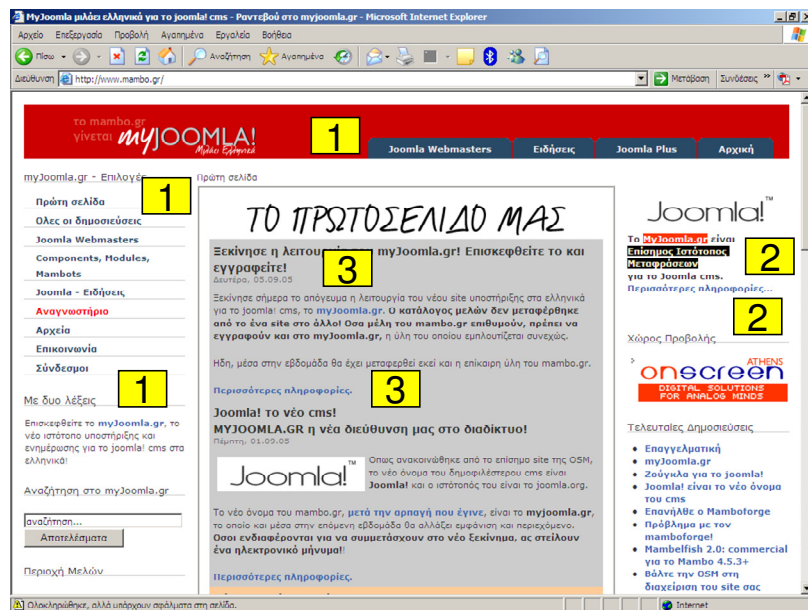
MyJoomla μιλάει ελληνικά για το joomla! cms - Ραντεβού στο myjoomla.gr - Microsoft Internet Explorer

Αρχείο Επεξεργασία Προβολή Αγαπημένα Εργαλεία Βοήθεια

Πίσω Αναζήτηση Αγαπημένα

Διεύθυνση http://www.mambo.gr/ Μετάβαση Συνδέσεις

το mambo.gr γίνεται myJOOMLA! Μιλάει Ελληνικά

1

Joomla Webmasters | Ειδήσεις | Joomla Plus | Αρχική

myJoomla.gr - Επιλογές

1

Πρώτη σελίδα

Πρώτη σελίδα
Ολες οι δημοσιεύσεις
Joomla Webmasters
Components, Modules, Mambots
Joomla - Ειδήσεις
Αναγνωστήριο
Αρχεία
Επικοινωνία
Σύνδεσμοι

1

Με δυο λέξεις

Επισκεφθείτε το myJoomla.gr, το νέο ιστότοπο υποστήριξης και ενημέρωσης για το joomla! cms στα ελληνικά!

Αναζήτηση στο myJoomla.gr

αναζήτηση...

Αποτελέσματα

Περιοχή Μελών

ΤΟ ΠΡΩΤΟΣΕΛΙΔΟ ΜΑΣ

Ξεκίνησε η λειτουργ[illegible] myJoomla.gr! Επισκεφθείτε το και εγγραφείτε!

3

Δευτέρα, 05.09.05

Ξεκίνησε σήμερα το απόγευμα η λειτουργία του νέου site υποστήριξης στα ελληνικά για το joomla! cms, το myJoomla.gr. Ο κατάλογος μελών δεν μεταφέρθηκε από το ένα site στο άλλο! Οσα μέλη του mambo.gr επιθυμούν, πρέπει να εγγραφούν και στο myJoomla.gr, η ύλη του οποίου εμπλουτίζεται συνεχώς.

Ηδη, μέσα στην εβδομάδα θα έχει μεταφερθεί εκεί και η επίκαιρη ύλη του mambo.gr.

3

Περισσότερες πληροφορίες.

Joomla! το νέο cms!
MYJOOMLA.GR η νέα διεύθυνση μας στο διαδίκτυο!

Πέμπτη, 01.09.05

Joomla!

Οπως ανακοινώθηκε από το επίσημο site της OSM, το νέο όνομα του δημοφιλέστερου cms είναι Joomla! και ο ιστότοπός του είναι το joomla.org.

Το νέο όνομα του mambo.gr, μετά την αρνηση που έγινε, είναι το myjoomla.gr, το οποίο και μέσα στην επόμενη εβδομάδα θα αλλάξει εμφάνιση και περιεχόμενο. Οσοι ενδιαφέρονται για να συμμετάσχουν στο νέο ξεκίνημα, ας στείλουν ένα ηλεκτρονικό μήνυμα!!

Περισσότερες πληροφορίες.

Joomla!

Το Myjoomla.gr είναι Επίσημος Ιστότοπος Μεταφράσεων για το Joomla cms.

2

Περισσότερες πληροφορίες...

2

Χώρος Προβολής

onscreen ATHENS
DIGITAL SOLUTIONS FOR ANALOG MINDS

Τελευταίες Δημοσιεύσεις

Επαγγελματική
myJoomla.gr
Ζούγκλα για το joomla!
Joomla! είναι το νέο όνομα του cms
Επανήλθε ο Mamboforge
Πρόβλημα με τον mamboforge!
Mambelfish 2.0: commercial για το Mambo 4.5.3+
Βάλτε την OSM στη διαχείριση του site σας

Ολοκληρώθηκε, αλλά υπάρχουν σφάλματα στη σελίδα.

Internet